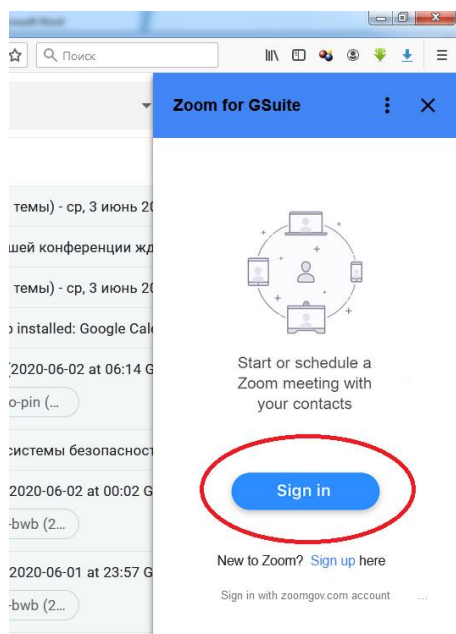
Поиск

темы) - ср, 3 июнь 20

шей конференции жд

темы) - ср, 3 июнь 20

installed: Google Cal

2020-06-02 at 06:14 G

o-pin (...

системы безопасност

2020-06-02 at 00:02 G

-bwb (2...

2020-06-01 at 23:57 G

-bwb (2...

Zoom for GSuite

Start or schedule a Zoom meeting with your contacts

Sign in

New to Zoom? Sign up here

Sign in with zoomgov.com account